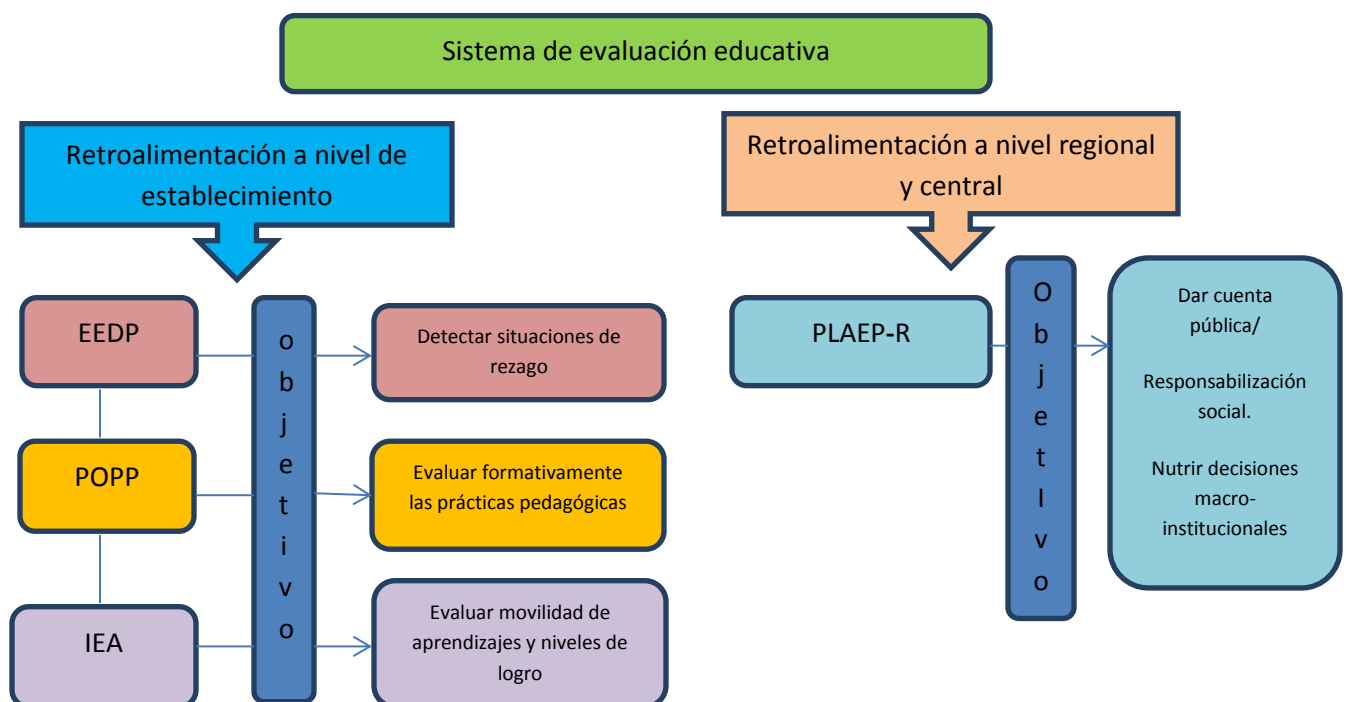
Sistema de evaluación educativa

Retroalimentación a nivel de establecimiento

EEDP

POPP

IEA

o
b
j
e
t
i
v
o

Detectar situaciones de rezago

Evaluar formativamente las prácticas pedagógicas

Evaluar movilidad de aprendizajes y niveles de logro

Retroalimentación a nivel regional y central

PLAEP-R

O
b
j
e
t
I
v
o

Dar cuenta pública/

Responsabilización social.

Nutrir decisiones macro-institucionales